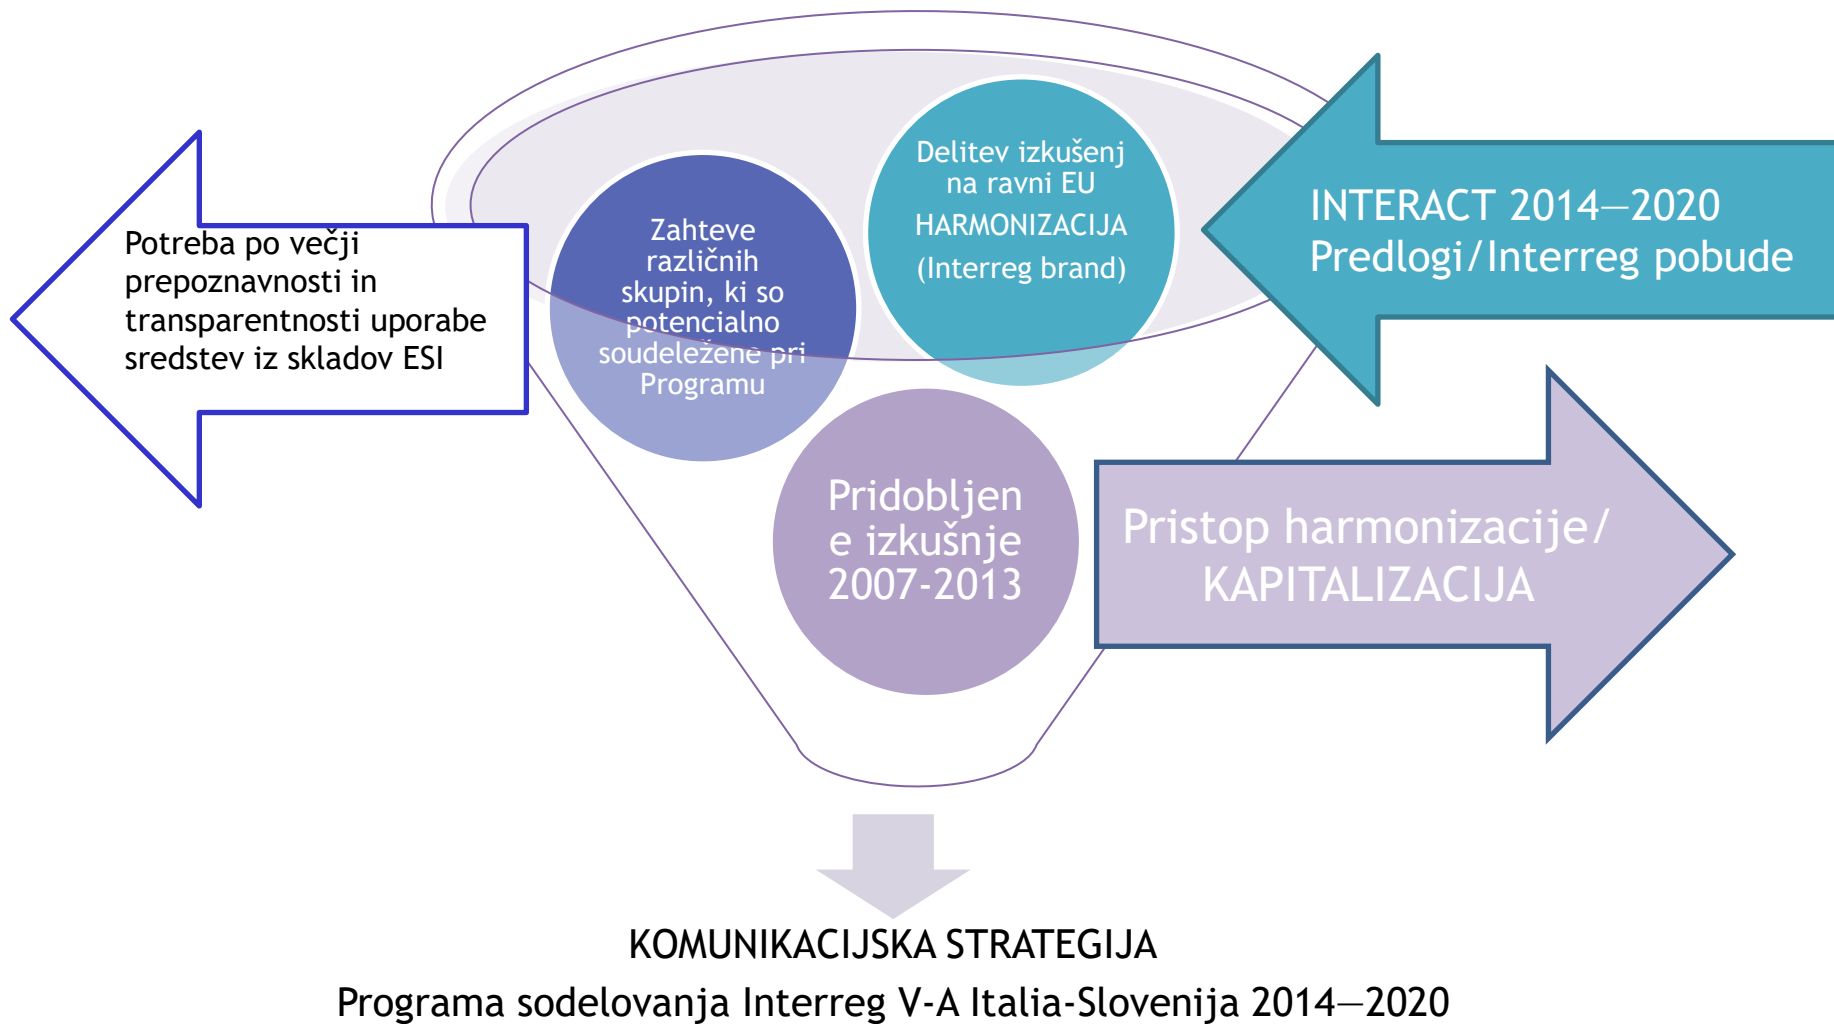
Potreba po večji prepoznavnosti in transparentnosti uporabe sredstev iz skladov ESI

Zahteve različnih skupin, ki so potencialno soudeležene pri Programu

Delitev izkušenj na ravni EU HARMONIZACIJA (Interreg brand)

INTERACT 2014—2020 Predlogi/Interreg pobude

Pridobljene izkušnje 2007-2013

Pristop harmonizacije/ KAPITALIZACIJA

KOMUNIKACIJSKA STRATEGIJA
Programa sodelovanja Interreg V-A Italia-Slovenija 2014—2020